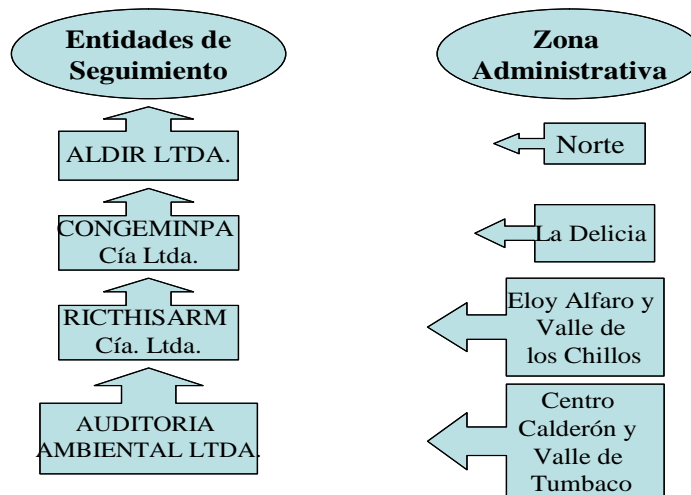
Entidades de Seguimiento

ALDIR LTDA.

CONGEMINPA Cía Ltda.

RICTHISARM Cía. Ltda.

AUDITORIA AMBIENTAL LTDA.

Zona Administrativa

Norte

La Delicia

Eloy Alfaro y Valle de los Chillos

Centro Calderón y Valle de Tumbaco